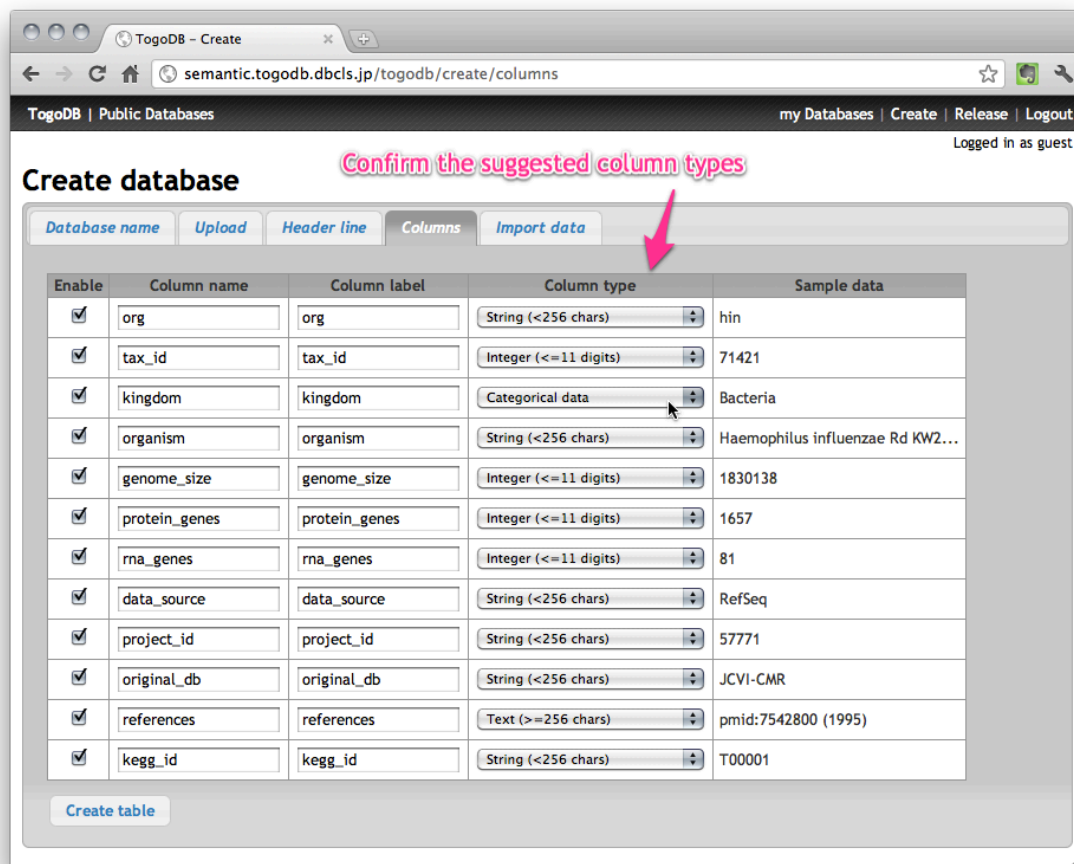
TogoDB – Create

semantic.togodb.dbcls.jp/togodb/create/columns

TogoDB | Public Databases

my Databases | Create | Release | Logout

Logged in as guest

Confirm the suggested column types

Create database

Database name | Upload | Header line | Columns | Import data

| Enable | Column name | Column label | Column type | Sample data |
|---|---|---|---|---|
| ☑ | org | org | String (<256 chars) | hin |
| ☑ | tax_id | tax_id | Integer (<=11 digits) | 71421 |
| ☑ | kingdom | kingdom | Categorical data | Bacteria |
| ☑ | organism | organism | String (<256 chars) | Haemophilus influenzae Rd KW2... |
| ☑ | genome_size | genome_size | Integer (<=11 digits) | 1830138 |
| ☑ | protein_genes | protein_genes | Integer (<=11 digits) | 1657 |
| ☑ | rna_genes | rna_genes | Integer (<=11 digits) | 81 |
| ☑ | data_source | data_source | String (<256 chars) | RefSeq |
| ☑ | project_id | project_id | String (<256 chars) | 57771 |
| ☑ | original_db | original_db | String (<256 chars) | JCVI-CMR |
| ☑ | references | references | Text (>=256 chars) | pmid:7542800 (1995) |
| ☑ | kegg_id | kegg_id | String (<256 chars) | T00001 |

Create table